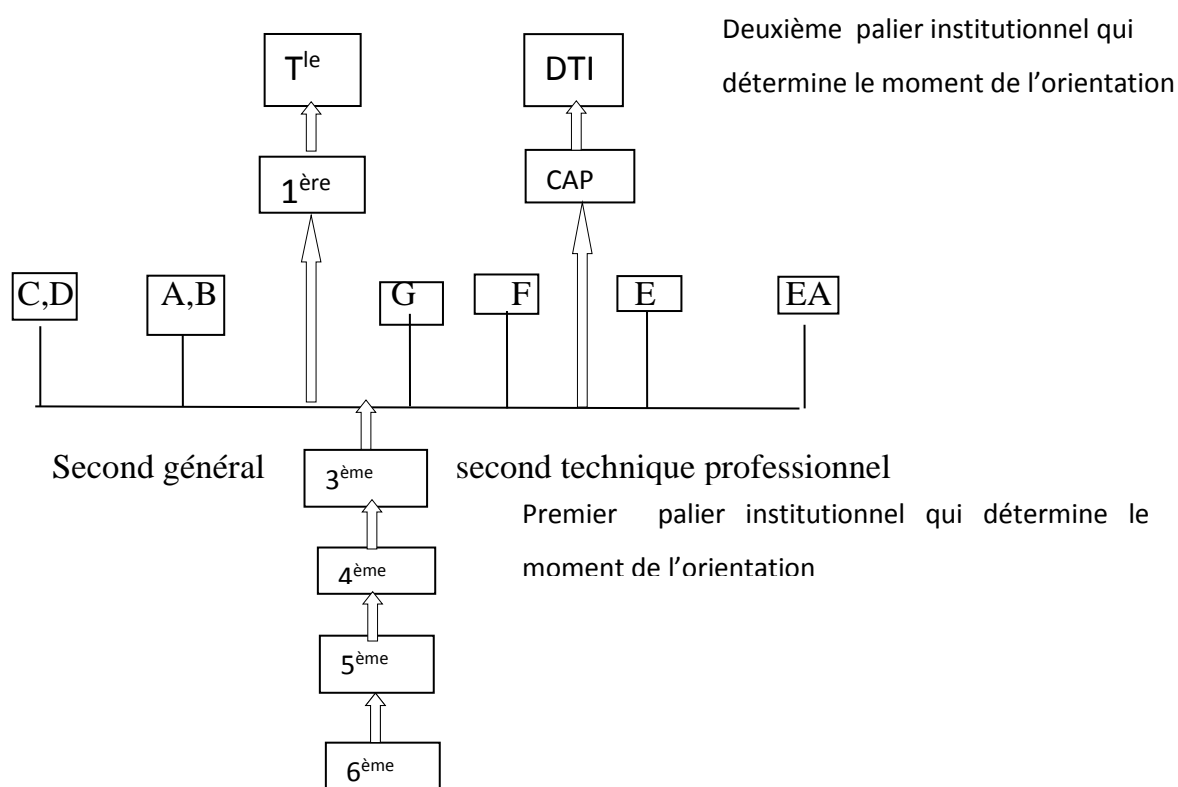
$T^{le}$

DTI

Deuxième palier institutionnel qui détermine le moment de l'orientation

$1^{ère}$

CAP

C,D

A,B

G

F

E

EA

Second général

$3^{ème}$

second technique professionnel

Premier palier institutionnel qui détermine le moment de l'orientation

$4^{ème}$

$5^{ème}$

$6^{ème}$